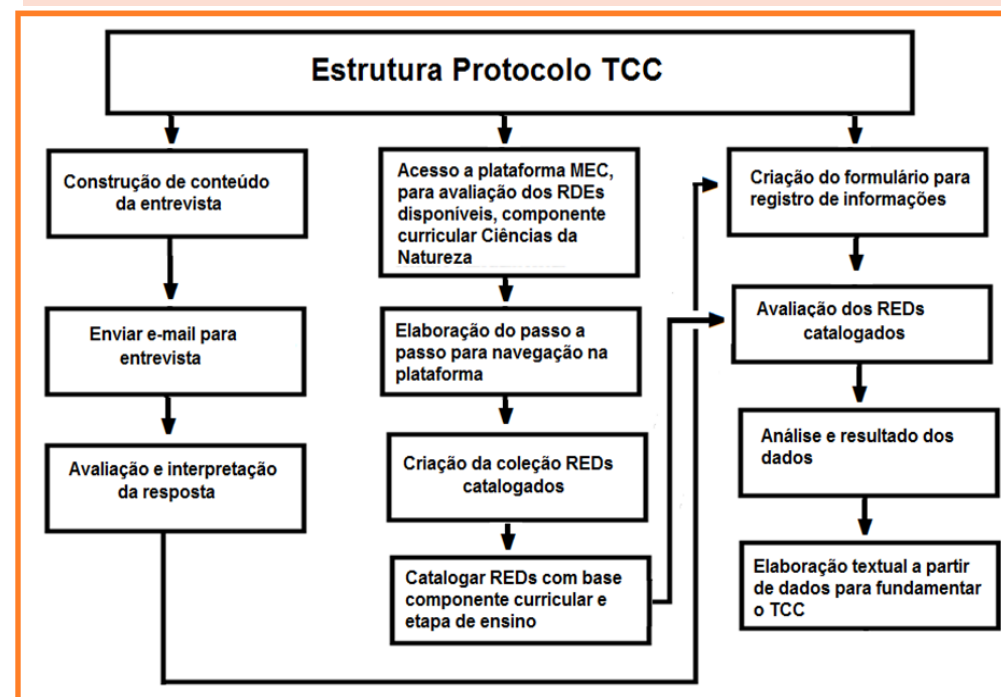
Estrutura Protocolo TCC

Construção de conteúdo da entrevista

Enviar e-mail para entrevista

Avaliação e interpretação da resposta

Acesso a plataforma MEC, para avaliação dos RDEs disponíveis, componente curricular Ciências da Natureza

Elaboração do passo a passo para navegação na plataforma

Criação da coleção REDs catalogados

Catalogar REDs com base componente curricular e etapa de ensino

Criação do formulário para registro de informações

Avaliação dos REDs catalogados

Análise e resultado dos dados

Elaboração textual a partir de dados para fundamentar o TCC